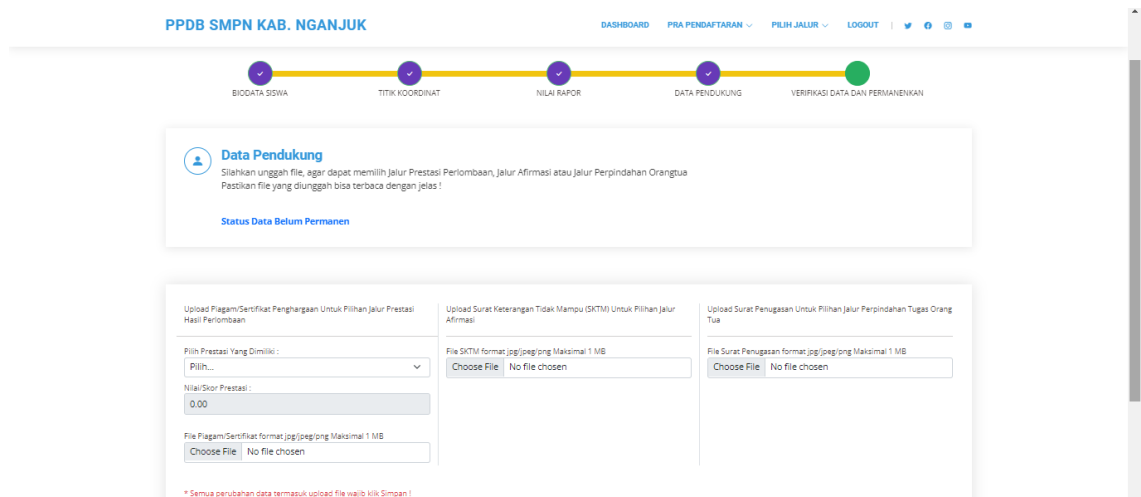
PPDB SMPN KAB. NGANJUK

DASHBOARD PRA PENDAFTARAN PILIH JALUR LOGOUT

BIODATA SISWA TITIK KOORDINAT NILAI RAPOR DATA PENDUKUNG VERIFIKASI DATA DAN PERMANENKAN

Data Pendukung
Silahkan unggah file, agar dapat memilih Jalur Prestasi Perlombaan, Jalur Afirmasi atau Jalur Perpindahan Orangtua
Pastikan file yang diunggah bisa terbaca dengan jelas !

Status Data Belum Permanen

Upload Piagam/Sertifikat Penghargaan Untuk Pilihan Jalur Prestasi Hasil Perlombaan

Pilih Prestasi Yang Dimiliki :
Pilih...
Nilai/Skor Prestasi :
0.00
File Piagam/Sertifikat format jpg/jpeg/png Maksimal 1 MB
Choose File No file chosen

Upload Surat Keterangan Tidak Mampu (SKTM) Untuk Pilihan Jalur Afirmasi

File SKTM format jpg/jpeg/png Maksimal 1 MB
Choose File No file chosen

Upload Surat Penugasan Untuk Pilihan Jalur Perpindahan Tugas Orang Tua

File Surat Penugasan format jpg/jpeg/png Maksimal 1 MB
Choose File No file chosen

* Semua perubahan data termasuk upload file wajib klik Simpan !